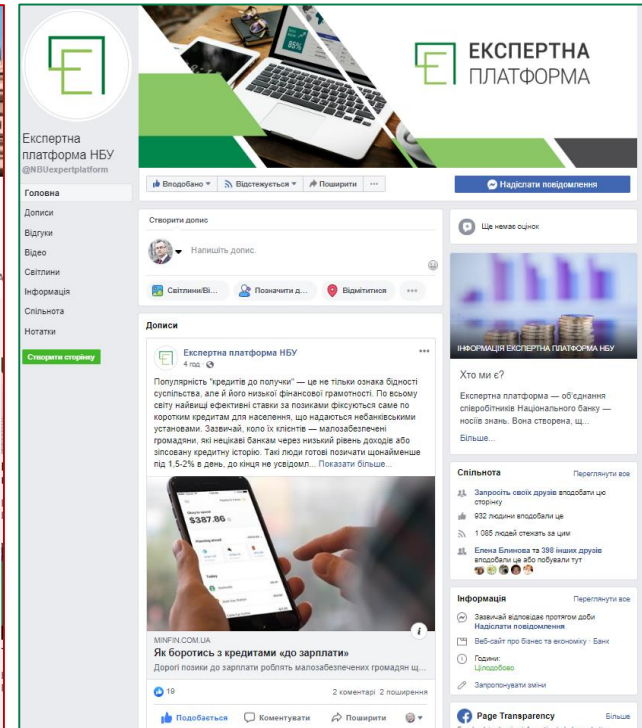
ЕКСПЕРТНА
ПЛАТФОРМА

Експертна платформа НБУ
@NBUexpertplatform

Головна
Дописи
Відгуки
Відео
Світлини
Інформація
Спільнота
Нотатки

Створити сторінку

Вподобано ▾
Відстежується ▾
Поширити
···

Надіслати повідомлення

Створити допис

Напишіть допис.

Світлини/Ві...
Позначити д...
Відмітитися
···

Дописи

Експертна платформа НБУ
4 год ·

Популярність "кредитів до получки" — це не тільки ознака бідності суспільства, але й його низької фінансової грамотності. По всьому світу найвищі ефективні ставки за позиками фіксується саме по коротким кредитам для населення, що надаються небанківськими установами. Зазвичай, коло їх клієнтів — малозабезпечені громадяни, які нецікаві банкам через низький рівень доходів або зіпсовану кредитну історію. Такі люди готові позичати щонайменше під 1,5-2% в день, до кінця не усвідомл... Показати більше...

$387.86

MINFIN.COM.UA
Як боротись з кредитами «до зарплати»
Дорогі позики до зарплати роблять малозабезпечених громадян щ...

19
2 коментарі 2 поширення

Подобається
Коментувати
Поширити

Ще немає оцінок

ІНФОРМАЦІЯ ЕКСПЕРТНА ПЛАТФОРМА НБУ

Хто ми є?
Експертна платформа — об'єднання співробітників Національного банку — носіїв знань. Вона створена, щ...
Більше...

Спільнота
Переглянути все
Запросіть своїх друзів вподобати цю сторінку
932 людини вподобали це
1 085 людей стежать за цим
Елена Блинова та 398 інших друзів вподобали це або побували тут

Інформація
Переглянути все
Зазвичай відповідає протягом доби
Надіслати повідомлення
Веб-сайт про бізнес та економіку · Банк
Години:
Цілодобово
Запропонувати зміни

Page Transparency
Більше